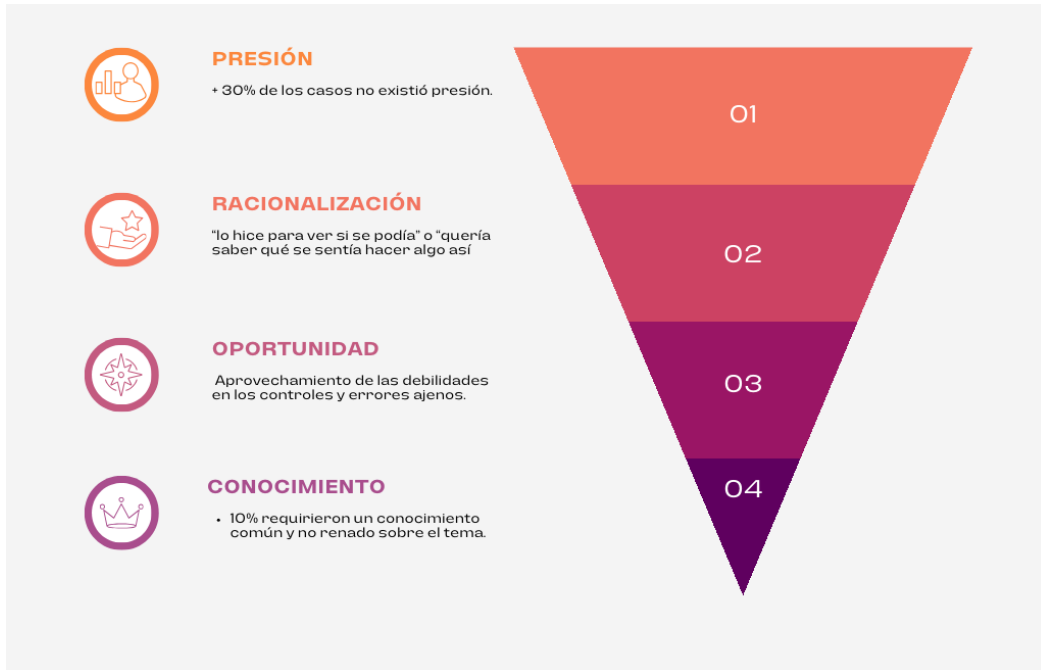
PRESIÓN

+ 30% de los casos no existió presión.

RACIONALIZACIÓN

“lo hice para ver si se podía” o “quería saber qué se sentía hacer algo así

OPORTUNIDAD

Aprovechamiento de las debilidades en los controles y errores ajenos.

CONOCIMIENTO

• 10% requirieron un conocimiento común y no renado sobre el tema.

01

02

03

04